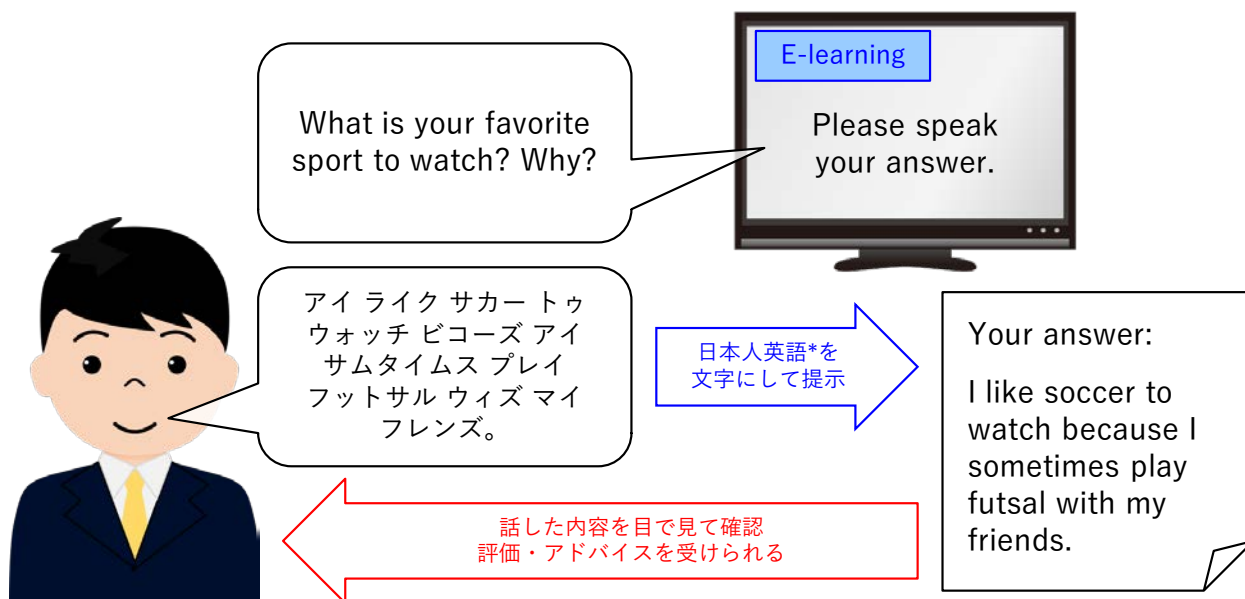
What is your favorite sport to watch? Why?

E-learning

Please speak your answer.

アイ ライク サカー トゥ ウォッチ ビコーズ アイ サムタイムス プレイ フットサル ウィズ マイ フレンズ。

日本人英語*を文字にして提示

Your answer:

I like soccer to watch because I sometimes play futsal with my friends.

話した内容を目で見て確認
評価・アドバイスを受けられる